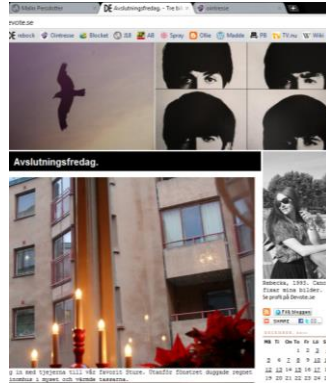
Malin Persdotter
DE Avslutningsfredag. - Tre bl
corrosive
evote.se
ebook Dintresse Blocket GS AB Spray Ofie Madde PB TV.nu Wiki
Avslutningsfredag.
Rebecka, 1993. Can
fixar mina bilder.
Se profil på Devote.se
Följ bloggen
MÅ TI ON TO FR LÖ SÖ
1 2 3
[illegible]
g in med tjejerna till vår favorit Sture. Utanför fönstret duggade regnet
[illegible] i mysset och väckade tasserna.